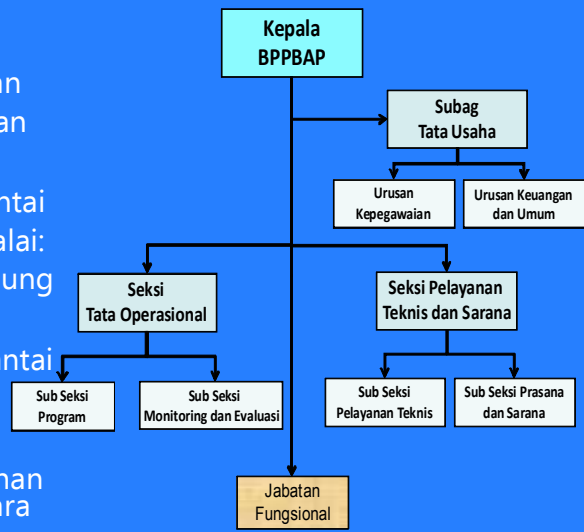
an
an

ntai
alai:
ung

ntai

nan
ra

Kepala BPPBAP

Subag Tata Usaha

Urusan Kepegawaian

Urusan Keuangan dan Umum

Seksi Tata Operasional

Seksi Pelayanan Teknis dan Sarana

Sub Seksi Program

Sub Seksi Monitoring dan Evaluasi

Sub Seksi Pelayanan Teknis

Sub Seksi Prasana dan Sarana

Jabatan Fungsional